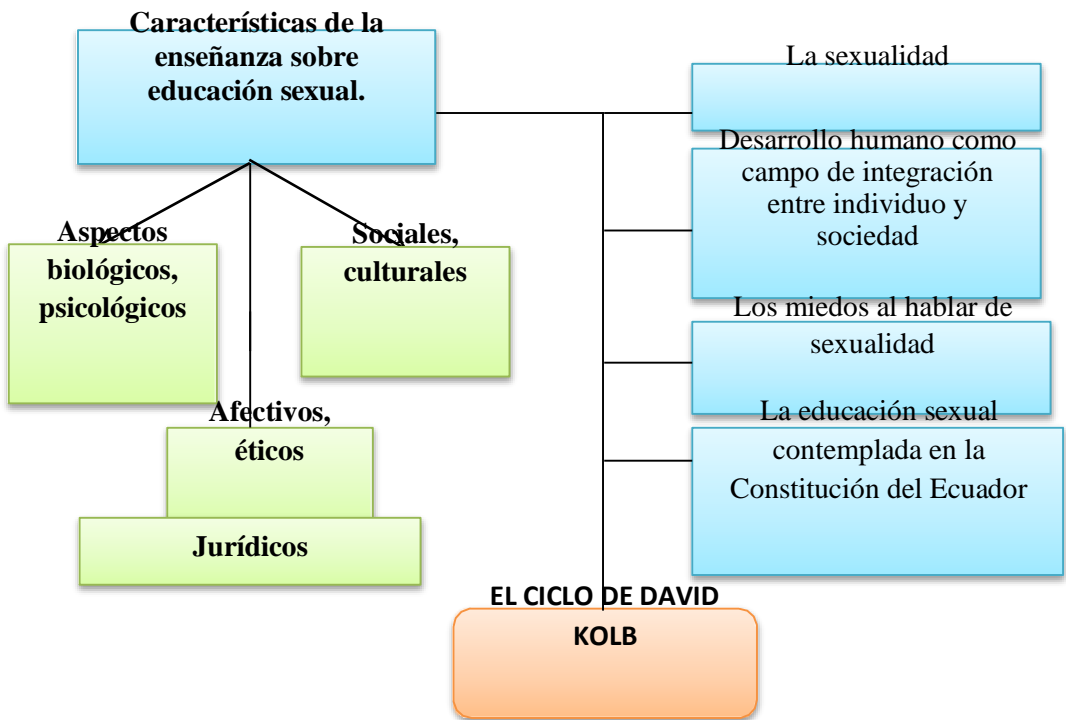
Características de la enseñanza sobre educación sexual.

Aspectos biológicos, psicológicos

Sociales, culturales

Afectivos, éticos

Jurídicos

La sexualidad

Desarrollo humano como campo de integración entre individuo y sociedad

Los miedos al hablar de sexualidad

La educación sexual contemplada en la Constitución del Ecuador

EL CICLO DE DAVID KOLB